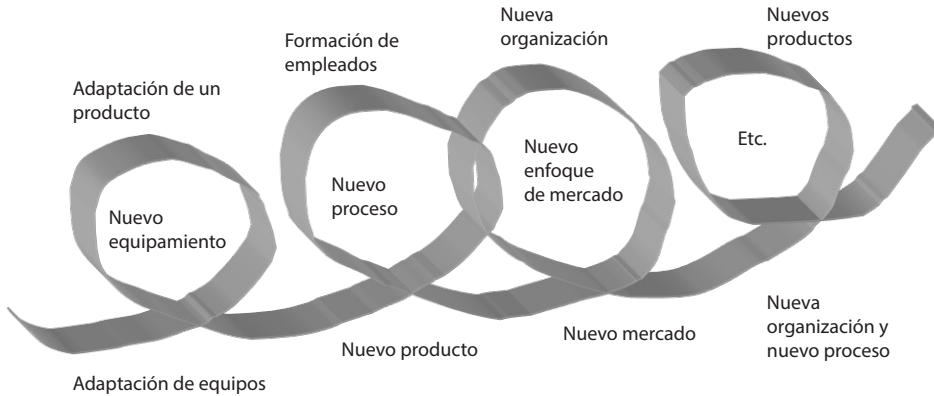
Adaptación de un producto

Formación de empleados

Nueva organización

Nuevos productos

Nuevo equipamiento

Nuevo proceso

Nuevo enfoque de mercado

Etc.

Nuevo producto

Nuevo mercado

Nueva organización y nuevo proceso

Adaptación de equipos